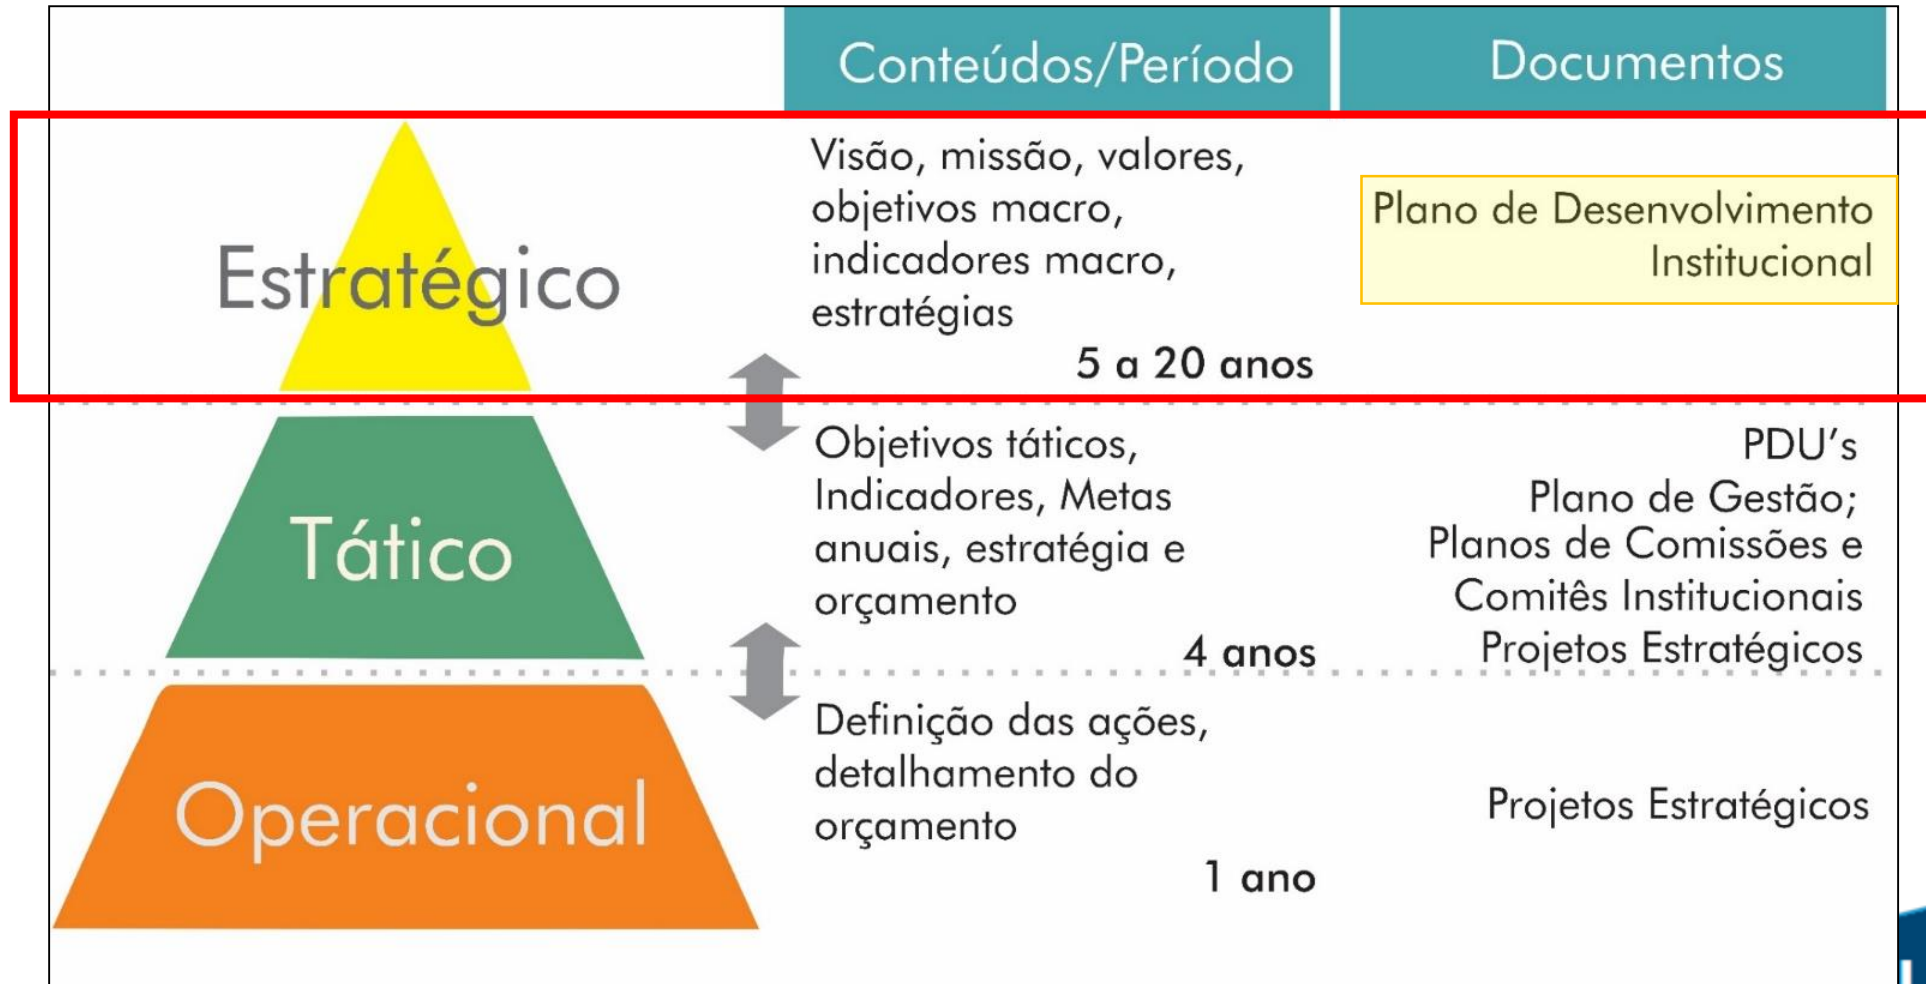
| | Conteúdos/Período | Documentos |
|---|---|---|
| Estratégico | Visão, missão, valores, objetivos macro, indicadores macro, estratégias 5 a 20 anos | Plano de Desenvolvimento Institucional |
| Tático | Objetivos táticos, Indicadores, Metas anuais, estratégia e orçamento 4 anos | PDU's Plano de Gestão; Planos de Comissões e Comitês Institucionais Projetos Estratégicos |
| Operacional | Definição das ações, detalhamento do orçamento 1 ano | Projetos Estratégicos |